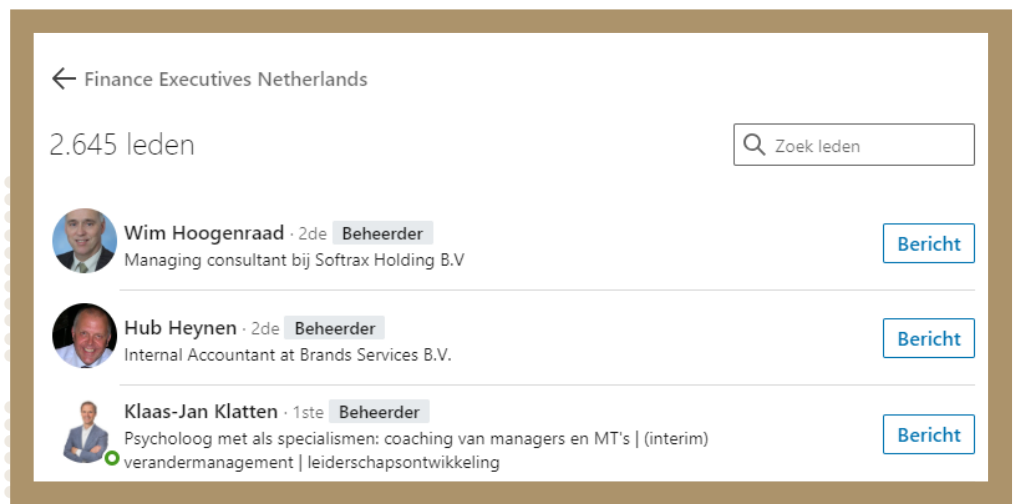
Finance Executives Netherlands

2.645 leden

Zoek leden

Wim Hoogenraad · 2de Beheerder
Managing consultant bij Softrax Holding B.V

Bericht

Hub Heynen · 2de Beheerder
Internal Accountant at Brands Services B.V.

Bericht

Klaas-Jan Klatten · 1ste Beheerder
Psycholoog met als specialismen: coaching van managers en MT's | (interim) verandermanagement | leiderschapsontwikkeling

Bericht